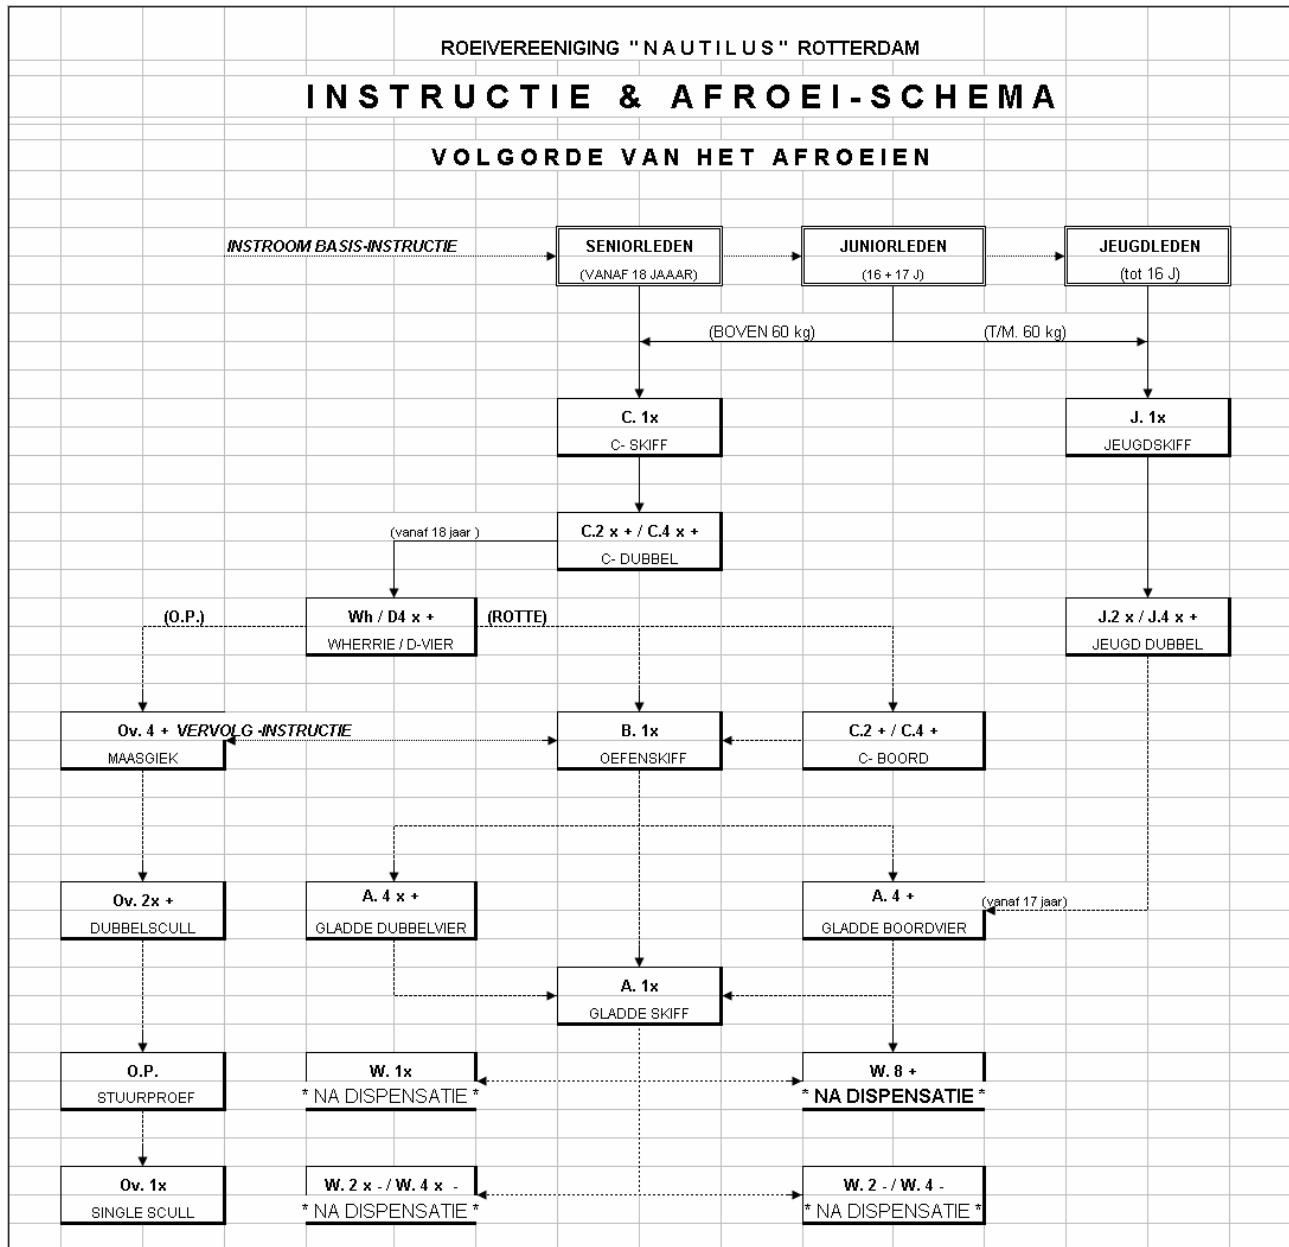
ROEIVEREENIGING " N A U T I L U S " ROTTERDAM

I N S T R U C T I E & A F R O E I - S C H E M A

V O L G O R D E V A N H E T A F R O E I E N

INSTROOM BASIS-INSTRUCTIE

SENIORLEDEN
(VANAF 18 JAAAR)

JUNIORLEDEN
(16 + 17 J)

JEUGDLEDEN
(tot 16 J)

(BOVEN 60 kg)

(T/M. 60 kg)

C. 1x
C- SKIFF

J. 1x
JEUGDSKIFF

(vanaf 18 jaar )

C.2 x + / C.4 x +
C- DUBBEL

(O.P.)

Wh / D4 x +
WHERRIE / D-VIER

(ROTTE)

J.2 x / J.4 x +
JEUGD DUBBEL

Ov. 4 + VERVOLG -INSTRUCTIE
MAASGIEK

B. 1x
OEFENSKIFF

C.2 + / C.4 +
C- BOORD

Ov. 2x +
DUBBELSCULL

A. 4 x +
GLADDE DUBBELVIER

A. 4 +
GLADDE BOORDVIER

(vanaf 17 jaar)

A. 1x
GLADDE SKIFF

O.P.
STUURPROEF

W. 1x
* NA DISPENSATIE *

W. 8 +
* NA DISPENSATIE *

Ov. 1x
SINGLE SCULL

W. 2 x - / W. 4 x -
* NA DISPENSATIE *

W. 2 - / W. 4 -
* NA DISPENSATIE *